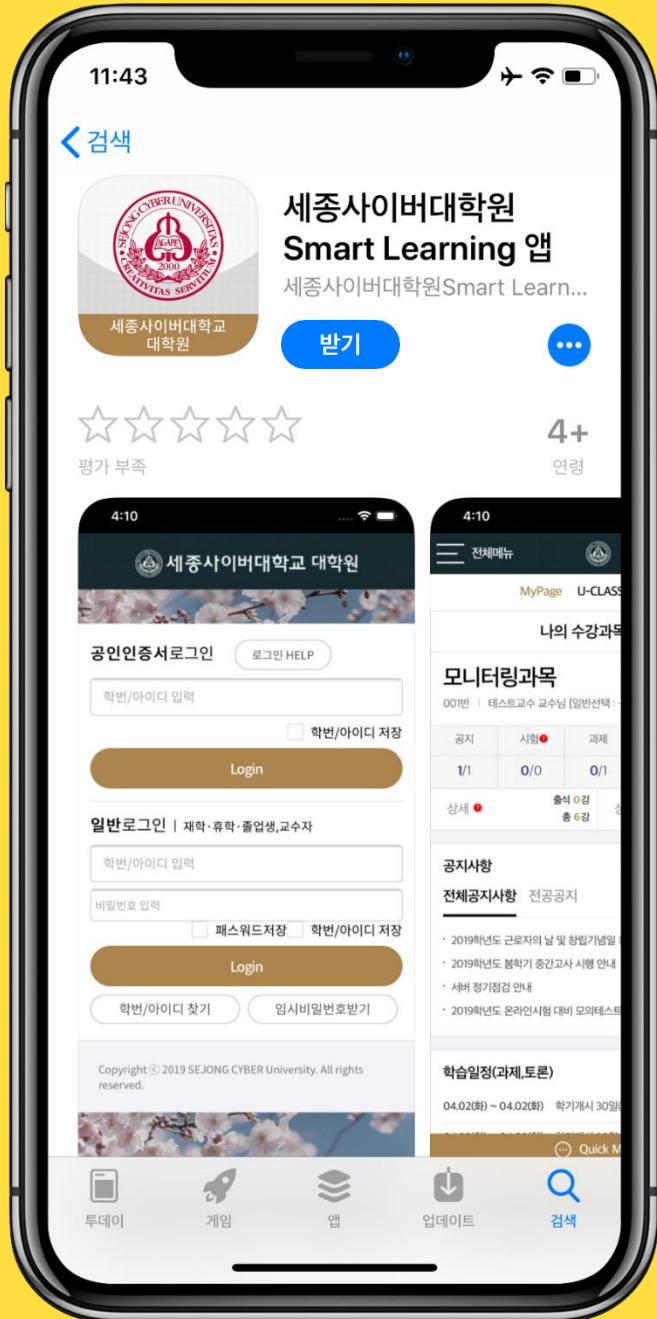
11:43

검색

SEJONG CYBER UNIVERSITAS AGAPE 2000 CREATIVITAS SERVITIUM

세종사이버대학교 대학원

세종사이버대학원 Smart Learning 앱

세종사이버대학원Smart Learn...

받기

평가 부족

4+

연령

4:10

세종사이버대학교 대학원

공인인증서로그인

로그인 HELP

학번/아이디 입력

학번/아이디 저장

Login

일반로그인 | 재학·휴학·졸업생,교수자

학번/아이디 입력

비밀번호 입력

패스워드저장

학번/아이디 저장

Login

학번/아이디 찾기

임시비밀번호받기

Copyright ⓒ 2019 SEJONG CYBER University. All rights reserved.

4:10

전체메뉴

MyPage U-CLASS

나의 수강과목

모니터링과목

001반 | 테스트교수 교수님 [일반선택 :

| 공지 | 시험 | 과제 |
|---|---|---|
| 1/1 | 0/0 | 0/1 |

상세

출석 0강
총 6강

공지사항

전체공지사항 전공공지

· 2019학년도 근로자의 날 및 창립기념일

· 2019학년도 봄학기 중간고사 시행 안내

· 서버 정기점검 안내

· 2019학년도 온라인시험 대비 모의테스트

학습일정(과제,토론)

04.02(화) ~ 04.02(화) 학기개시 30일

Quick M

투데이

게임

앱

업데이트

검색